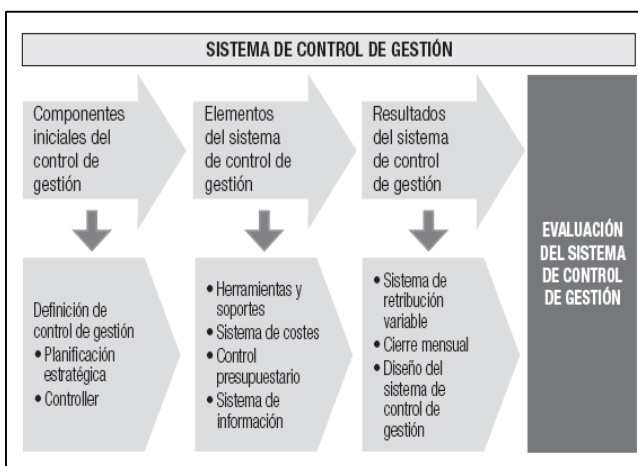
SISTEMA DE CONTROL DE GESTIÓN

Componentes iniciales del control de gestión

Elementos del sistema de control de gestión

Resultados del sistema de control de gestión

EVALUACIÓN DEL SISTEMA DE CONTROL DE GESTIÓN

Definición de control de gestión
• Planificación estratégica
• Controller

• Herramientas y soportes
• Sistema de costes
• Control presupuestario
• Sistema de información

• Sistema de retribución variable
• Cierre mensual
• Diseño del sistema de control de gestión